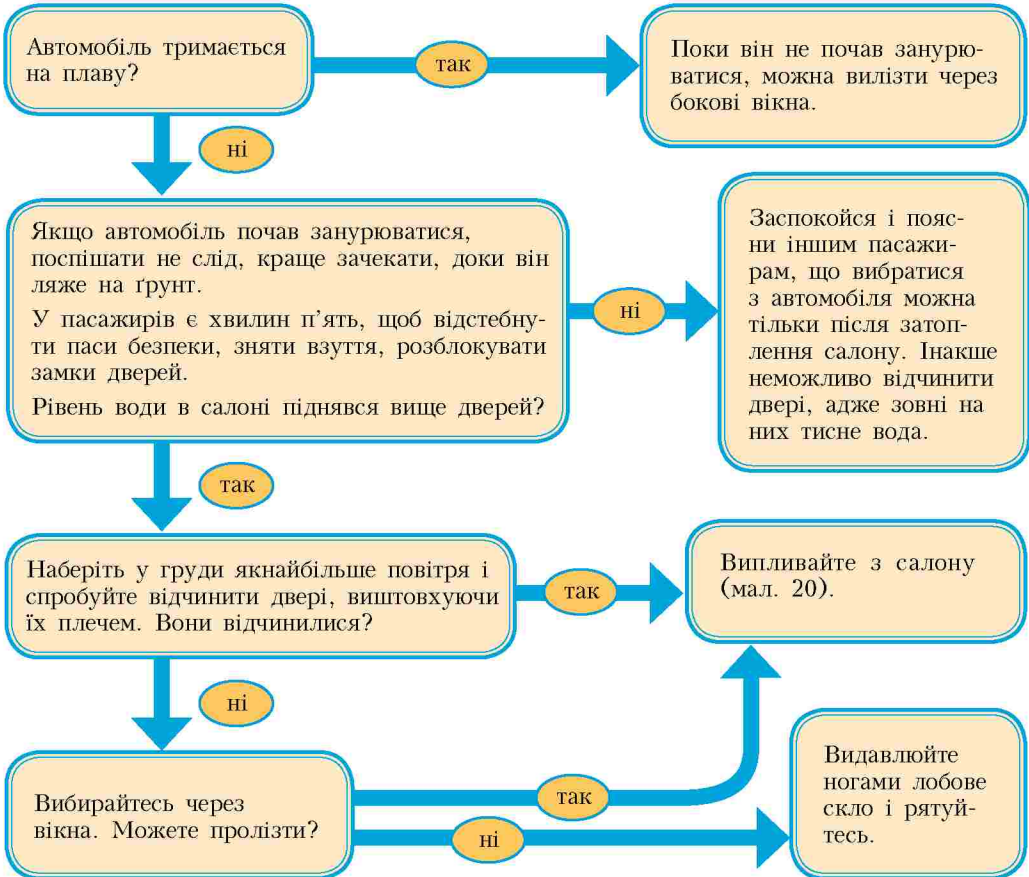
Автомобіль тримається на плаву?

так

Поки він не почав занурюватися, можна вилізти через бокові вікна.

ні

Якщо автомобіль почав занурюватися, поспішати не слід, краще зачекати, доки він ляже на ґрунт.

У пасажирів є хвилин п'ять, щоб відстебнути паси безпеки, зняти взуття, розблокувати замки дверей.

Рівень води в салоні піднявся вище дверей?

ні

Заспокойся і поясни іншим пасажирам, що вибратися з автомобіля можна тільки після затоплення салону. Інакше неможливо відчинити двері, адже зовні на них тисне вода.

так

Наберіть у груди якнайбільше повітря і спробуйте відчинити двері, виштовхуючи їх плечем. Вони відчинилися?

так

Випливайте з салону (мал. 20).

ні

Вибирайтесь через вікна. Можете пролізти?

так

ні

Видавлюйте ногами лобове скло і рятуйтесь.